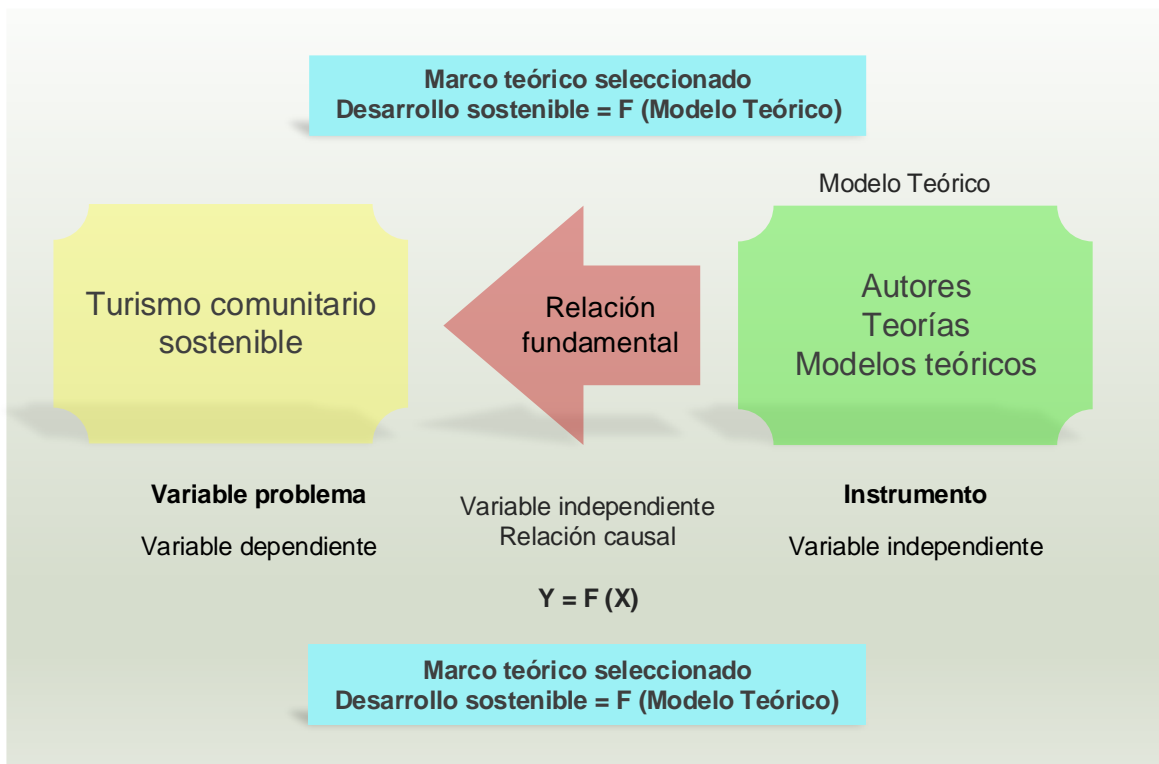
**Marco teórico seleccionado**
**Desarrollo sostenible = F (Modelo Teórico)**

Modelo Teórico

Turismo comunitario sostenible

Relación fundamental

Autores
Teorías
Modelos teóricos

**Variable problema**

Variable dependiente

Variable independiente
Relación causal

**Instrumento**

Variable independiente

**Y = F (X)**

**Marco teórico seleccionado**
**Desarrollo sostenible = F (Modelo Teórico)**